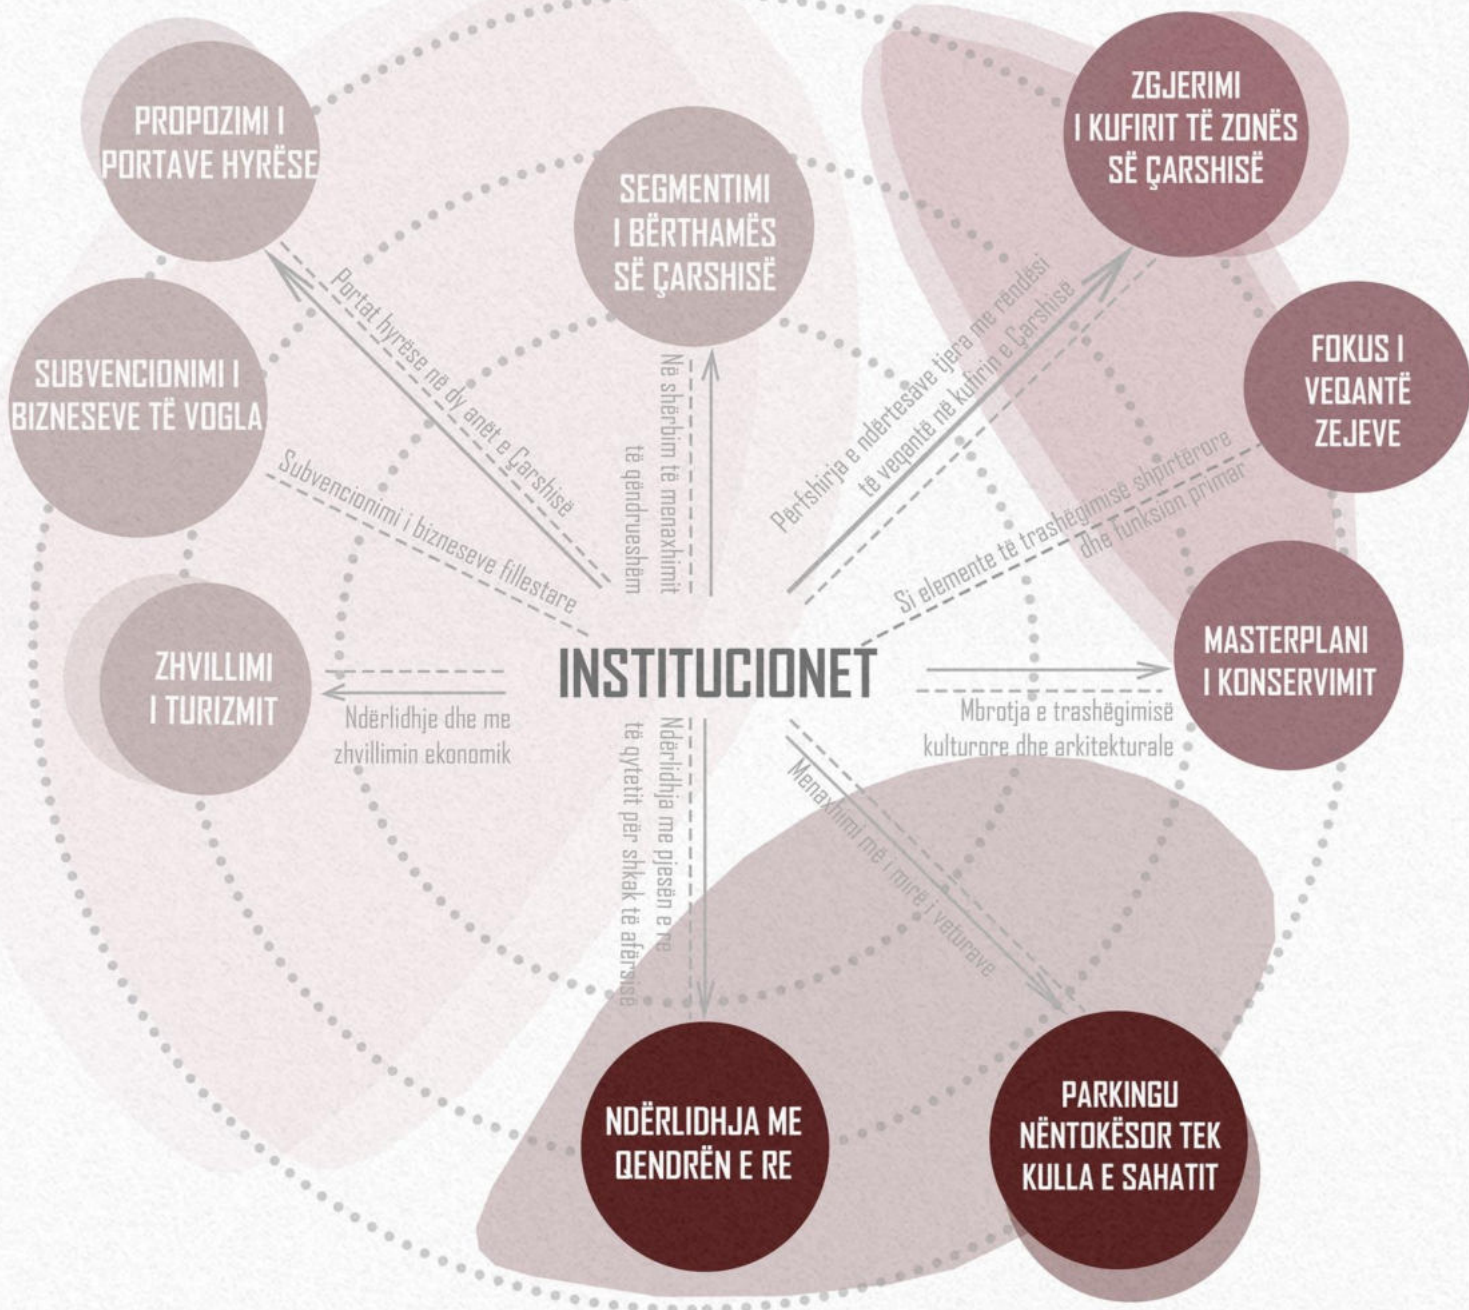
PROPOZIMI I PORTAVE HYRËSE

SEGMENTIMI I BËRTHAMËS SË ÇARSHISË

ZGJERIMI I KUFIRIT TË ZONËS SË ÇARSHISË

SUBVENCIONIMI I BIZNESEVE TË VOGLA

FOKUS I VEQANTË ZEJEVE

Portat hyrëse në dy anët e Çarshisë

Në shërbim të menaxhimit të qëndrueshëm

Përfshirja e ndërtesave tjera me rëndësi të veqantë në kufirin e Çarshisë

Subvencionimi i bizneseve fillestare

Si elemente të trashëgimisë shpirtërore dhe funksion primar

ZHVILLIMI I TURIZMIT

INSTITUCIONET

MASTERPLANI I KONSERVIMIT

Ndërlidhje dhe me zhvillimin ekonomik

Ndërlidhja me pjesën e re të qytetit për shkak të afërsisë

Mbrotja e trashëgimisë kulturore dhe arkitekturale

Menaxhimi më i mirë i veturave

NDËRLIDHJA ME QENDRËN E RE

PARKINGU NËNTOKËSOR TEK KULLA E SAHATIT